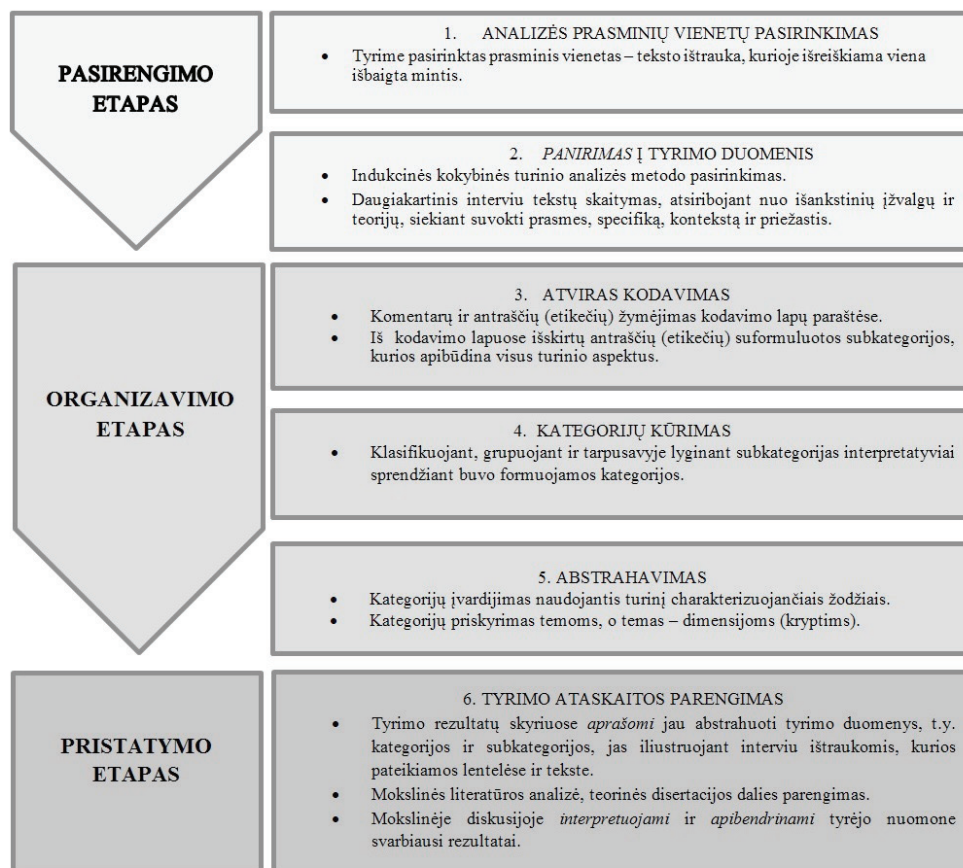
PASIRENGIMO ETAPAS

1. ANALIZĖS PRASMINIŲ VIENETŲ PASIRINKIMAS
- Tyrime pasirinktas prasminis vienetas – teksto ištrauka, kurioje išreiškiama viena išbaigta mintis.

2. *PANIRIMAS* Į TYRIMO DUOMENIS
- Indukcinės kokybinės turinio analizės metodo pasirinkimas.
- Daugiakartinis interviu tekstų skaitymas, atsiribojant nuo išankstinių įžvalgų ir teorijų, siekiant suvokti prasmes, specifiką, kontekstą ir priežastis.

ORGANIZAVIMO ETAPAS

3. ATVIRAS KODAVIMAS
- Komentarų ir antraščių (etikečių) žymėjimas kodavimo lapų paraštėse.
- Iš kodavimo lapuose išskirtų antraščių (etikečių) suformuluotos subkategorijos, kurios apibūdina visus turinio aspektus.

4. KATEGORIJŲ KŪRIMAS
- Klasifikuojant, grupuojant ir tarpusavyje lyginant subkategorijas interpretatyviai sprendžiant buvo formuojamos kategorijos.

5. ABSTRAHAVIMAS
- Kategorijų įvardijimas naudojantis turinį charakterizuojančiais žodžiais.
- Kategorijų priskyrimas temoms, o temas – dimensijoms (kryptims).

PRISTATYMO ETAPAS

6. TYRIMO ATASKAITOS PARENGIMAS
- Tyrimo rezultatų skyriuose *aprašomi* jau abstrahuoti tyrimo duomenys, t.y. kategorijos ir subkategorijos, jas iliustruojant interviu ištraukomis, kurios pateikiamos lentelėse ir tekste.
- Mokslinės literatūros analizė, teorinės disertacijos dalies parengimas.
- Mokslinėje diskusijoje *interpretuojami* ir *apibendrinami* tyrėjo nuomone svarbiausi rezultatai.